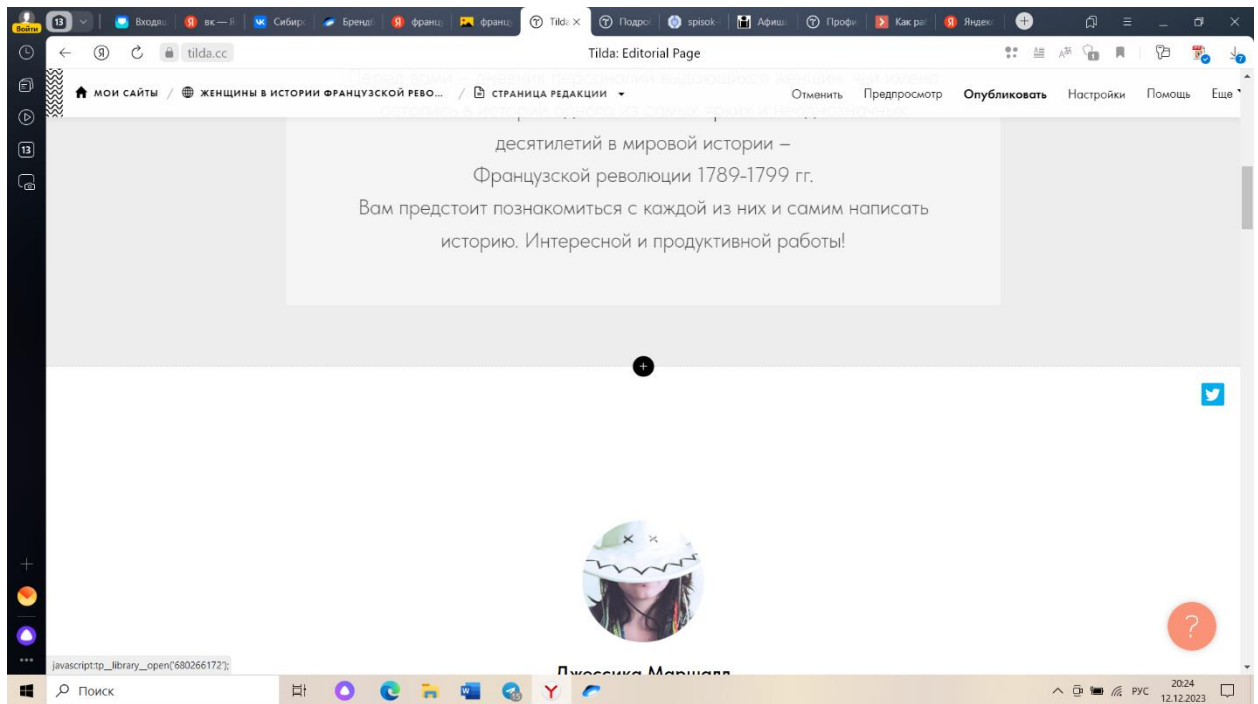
Войти 13 Входящ вк — Я Сибирс Брендб франц франц Tilda Подроб spisok Афиша Профи Как раб Яндекс

tilda.cc Tilda: Editorial Page

МОИ САЙТЫ / ЖЕНЩИНЫ В ИСТОРИИ ФРАНЦУЗСКОЙ РЕВО... / СТРАНИЦА РЕДАКЦИИ Отменить Предпросмотр Опубликовать Настройки Помощь Еще

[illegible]

десятилетий в мировой истории – Французской революции 1789-1799 гг. Вам предстоит познакомиться с каждой из них и самим написать историю. Интересной и продуктивной работы!

Джессика Маршалл

javascript:tp_library_open('680266172');

Поиск

РУС 20:24 12.12.2023